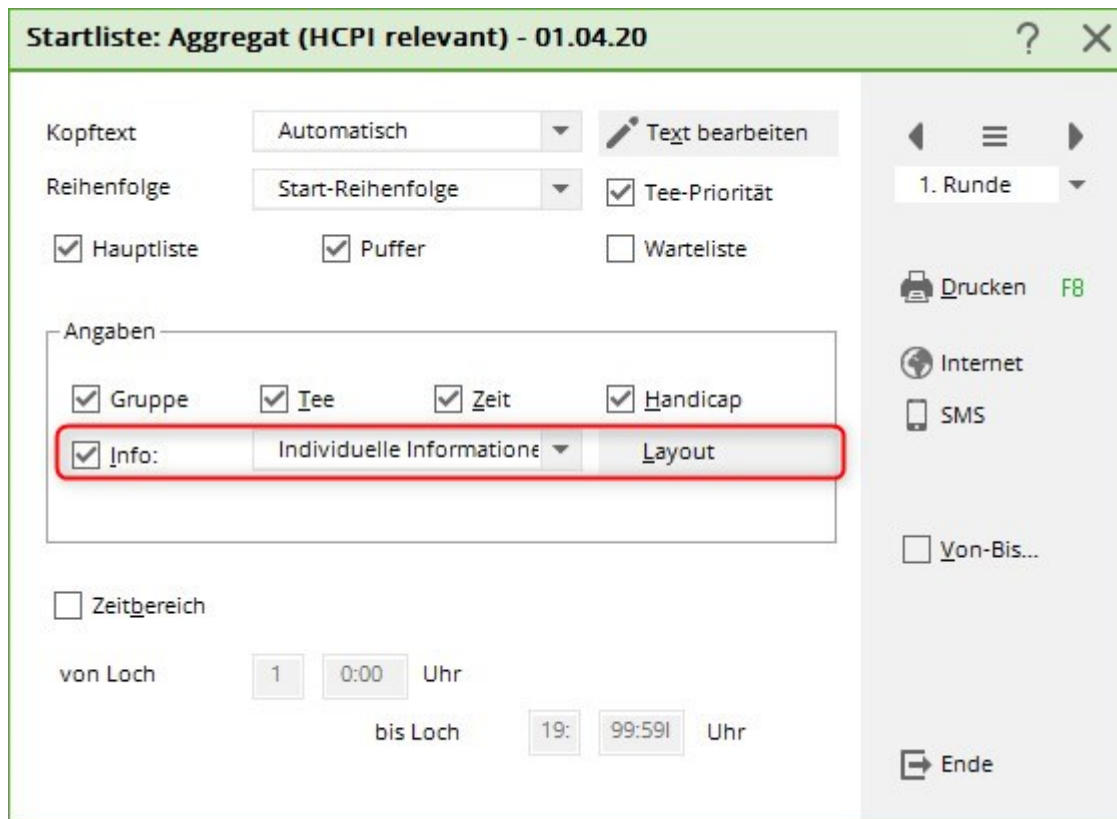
Startliste: Aggregat (HCPI relevant) - 01.04.20

?

Kopftext
Automatisch
Text bearbeiten

Reihenfolge
Start-Reihenfolge
Tee-Priorität

Hauptliste
Puffer
Warteliste

Angaben

Gruppe
Tee
Zeit
Handicap

Info:
Individuelle Informatione
Layout

Zeitbereich

von Loch
1
0:00
Uhr

bis Loch
19:
99:59l
Uhr

1. Runde

Drucken F8

Internet

SMS

Von-Bis...

Ende